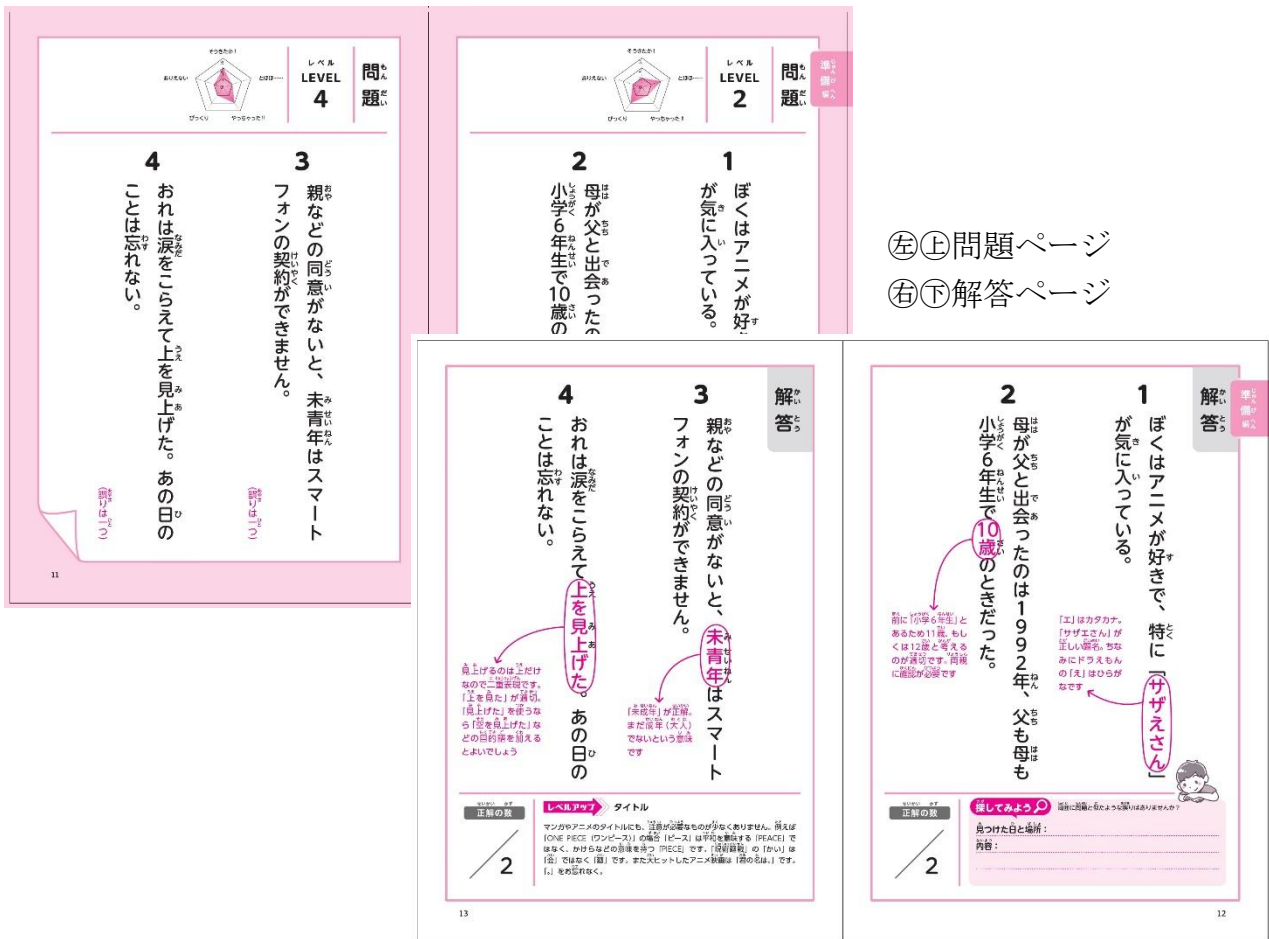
そうきたか！
おりえない
とほほ……
びっくり
やっちゃった!!

レベル LEVEL 4
問題

3
親などの同意がないと、未青年はスマートフォンの契約ができません。
（誤りは一つ）

4
おれは涙をこらえて上を見上げた。あの日のことは忘れない。
（誤りは一つ）

11

そうきたか！
おりえない
とほほ……
びっくり
やっちゃった!!

レベル LEVEL 2
問題

準備編

1
ぼくはアニメが好
が気に入っている。

2
母が父と出会ったの
小学6年生で10歳の

㊧㊤問題ページ
㊨㊦解答ページ

解答

3
親などの同意がないと、未青年はスマートフォンの契約ができません。

「未成年」が正解。まだ成年（大人）でないという意味です

4
おれは涙をこらえて上を見上げた。あの日のことは忘れない。

見上げるのは上だけなので二重表現です。「上を見た」が適切。「見上げた」を使うなら「空を見上げた」などの目的語を加えるとよいでしょう

正解の数
／2

レベルアップ タイトル
マンガやアニメのタイトルにも、注意が必要なものが少なくありません。例えば『ONE PIECE（ワンピース）』の場合「ピース」は平和を意味する「PEACE」ではなく、かけらなどの意味を持つ「PIECE」です。『銀河鉄道』の「かい」は「会」ではなく「鎖」です。また大ヒットしたアニメ映画は『君の名は。』です。「。」をお忘れなく。

13

解答

準備編

1
ぼくはアニメが好きで、特に「サザえさん」が気に入っている。

「エ」はカタカナ。「サザエさん」が正しい表記。ちなみにドラえもんの「え」はひらがなです

2
母が父と出会ったのは1992年。父も母も小学6年生で10歳のときだった。

前に「小学6年生」とあるため11歳、もしくは12歳と考えるのが適切です。両親に確認が必要です

正解の数
／2

探してみよう 身の回りに問題と似たような誤りはありませんか？
見つけた日と場所：
内容：

12